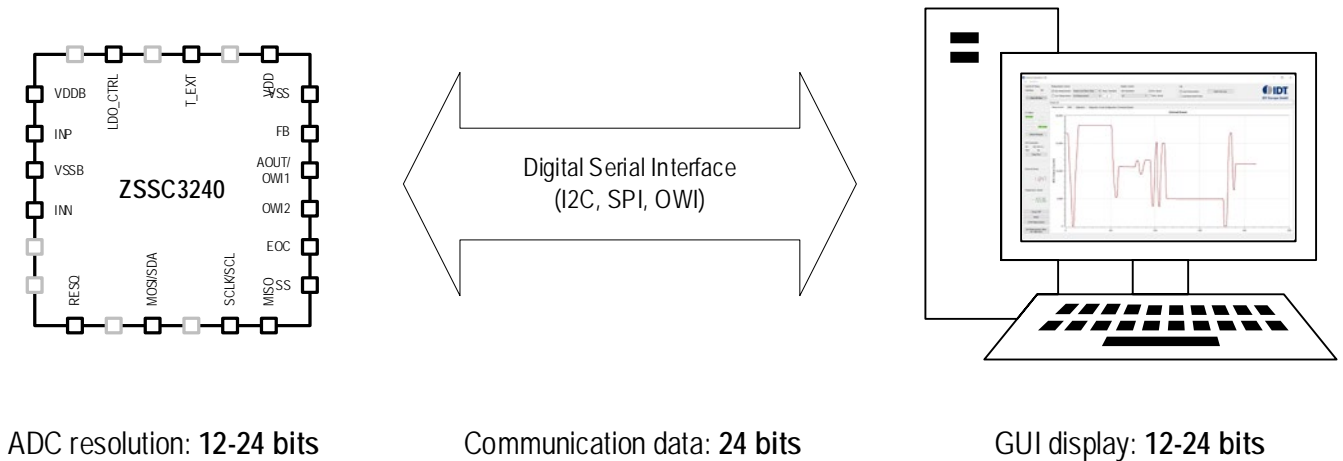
VDDB
INP
VSSB
INN
LDO_CTRL
T_EXT
VDD
VSS
FB
AOUT/
OWI1
OWI2
EOC
SS
ZSSC3240
RESQ
MOSI/SDA
SCLK/SCL
MISO

Digital Serial Interface
(I2C, SPI, OWI)

IDT

ADC resolution: **12-24 bits**

Communication data: **24 bits**

GUI display: **12-24 bits**